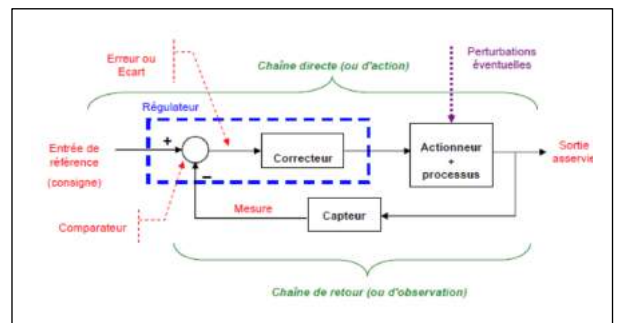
Erreur ou Ecart

Chaîne directe (ou d'action)

Perturbations éventuelles

Régulateur

Entrée de référence

(consigne)

+

−

Correcteur

Actionneur + processus

Sortie asservie

Mesure

Capteur

Comparateur

Chaîne de retour (ou d'observation)